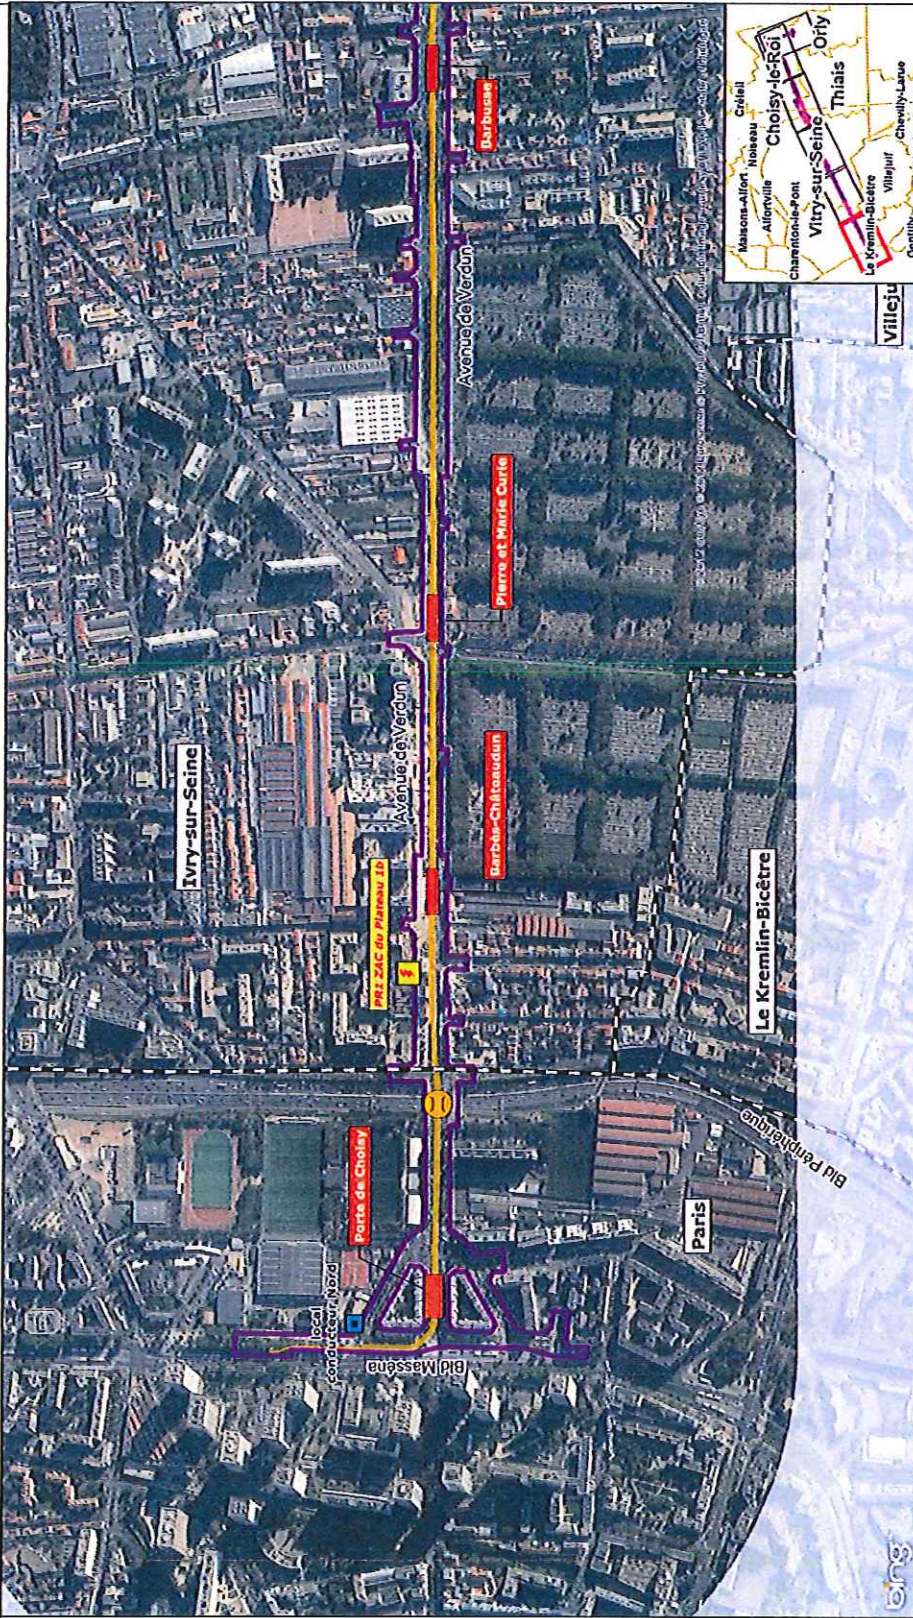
Barbusse

Avenue de Verdun

Pierre et Marie Curie

Ivry-sur-Seine

Avenue de Verdun

Barbès-Châteaudun

PRI ZAC du Plateau ID

Le Kremlin-Bicêtre

Porte de Choisy

Paris

Bld Périphérique

local conducteur Nord

Bld Masséna

Créteil

Maisons-Alfort

Alfortville

Noiseau

Charenton-le-Pont

Choisy-le-Roi

Orly

Vitry-sur-Seine

Thiais

Villejuif

Chevilly-Larue

Le Kremlin-Bicêtre

Villeju

bing